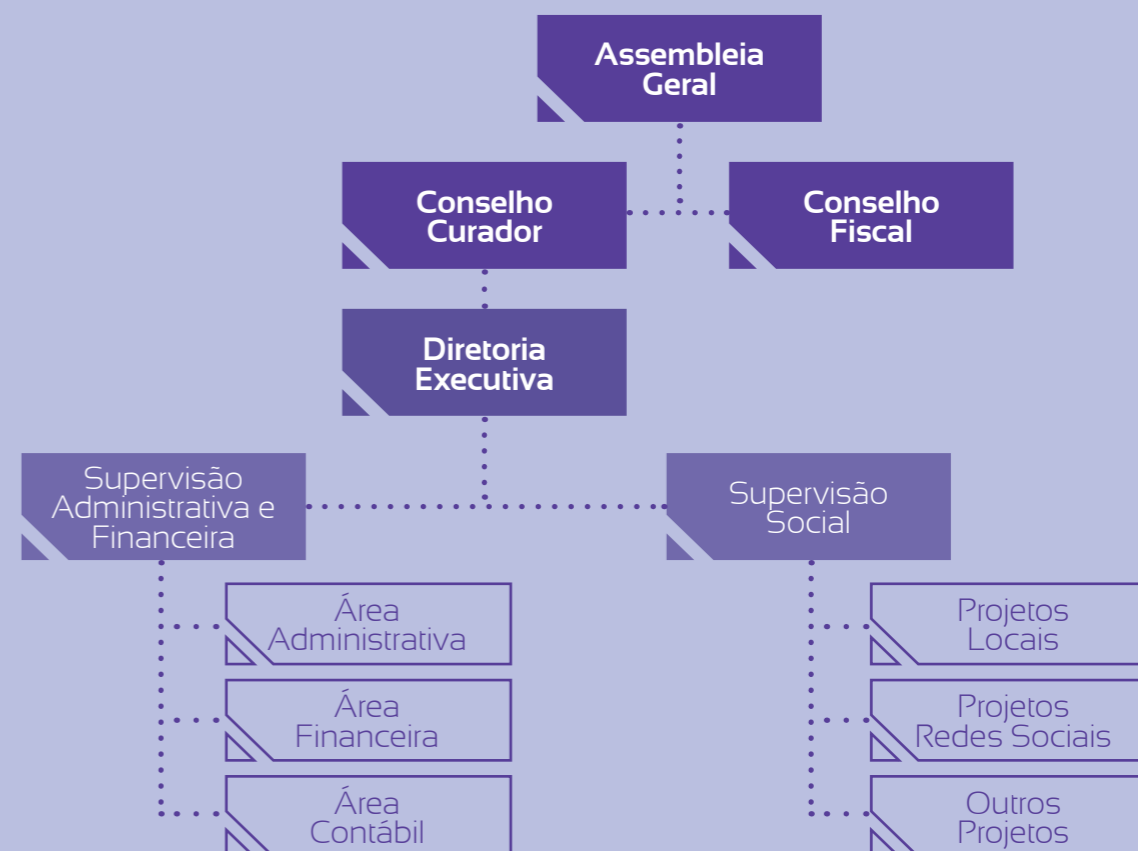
Assembleia Geral

Conselho Curador

Conselho Fiscal

Diretoria Executiva

Supervisão Administrativa e Financeira

Supervisão Social

Área Administrativa

Área Financeira

Área Contábil

Projetos Locais

Projetos Redes Sociais

Outros Projetos